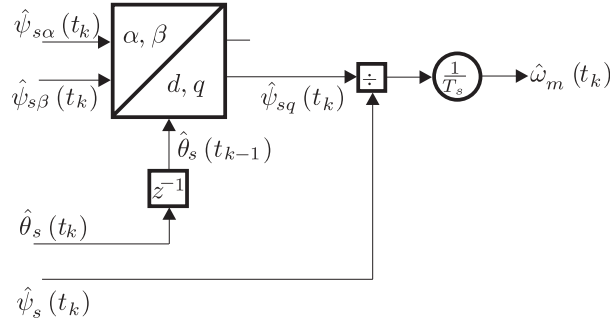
$\hat{\psi}_{s\alpha}(t_k)$

$\hat{\psi}_{s\beta}(t_k)$

$\alpha, \beta$

$d, q$

$\hat{\psi}_{sq}(t_k)$

$\div$

$\frac{1}{T_s}$

$\hat{\omega}_m(t_k)$

$\hat{\theta}_s(t_{k-1})$

$z^{-1}$

$\hat{\theta}_s(t_k)$

$\hat{\psi}_s(t_k)$